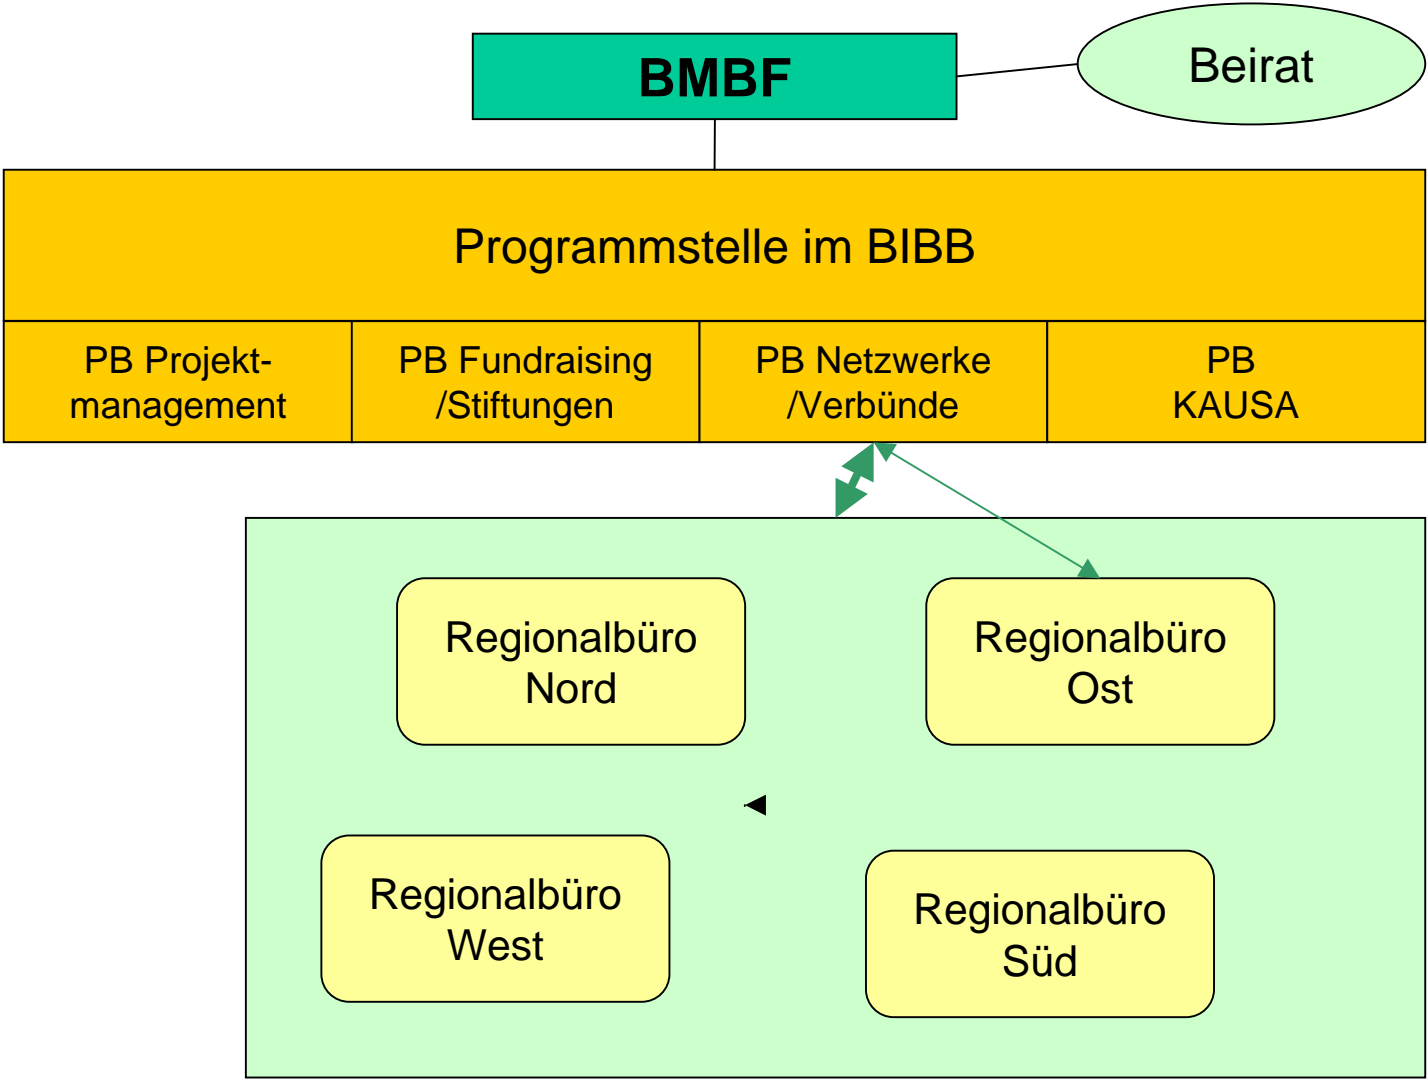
BMBF

Beirat

Programmstelle im BIBB

| PB Projektmanagement | PB Fundraising /Stiftungen | PB Netzwerke /Verbünde | PB KAUSA |
|---|---|---|---|

Regionalbüro Nord

Regionalbüro Ost

Regionalbüro West

Regionalbüro Süd